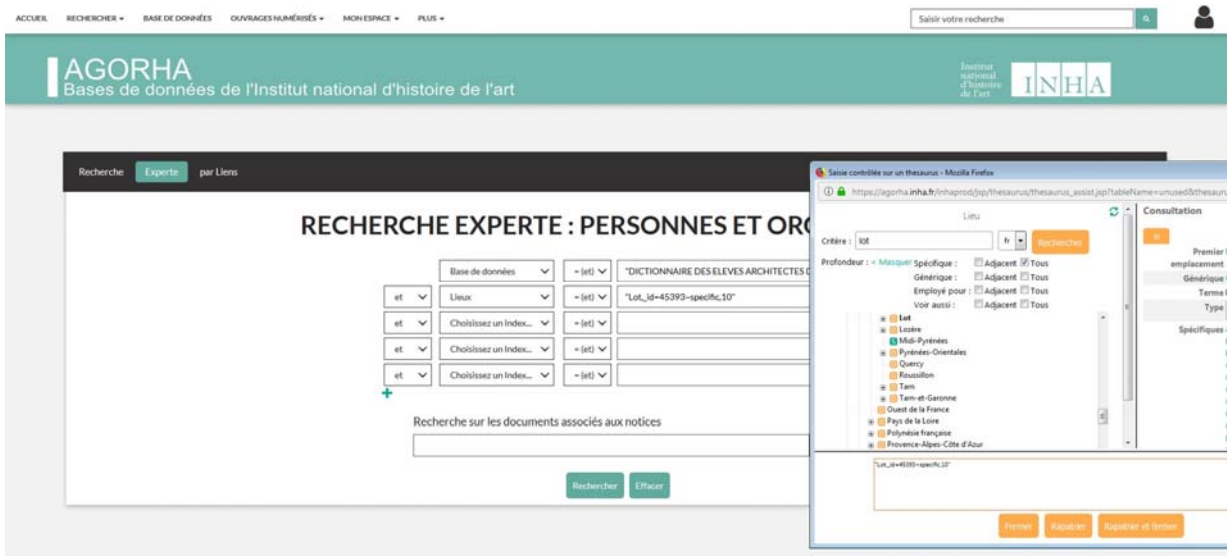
ACCUEIL RECHERCHER ▾ BASE DE DONNÉES OUVRAGES NUMÉRISÉS ▾ MON ESPACE ▾ PLUS ▾

Saisir votre recherche

AGORHA
Bases de données de l'Institut national d'histoire de l'art

Institut national d'histoire de l'art INHA

Recherche Experte par Liens

RECHERCHE EXPERTE : PERSONNES ET ORG

| | | | |
|---|---|---|---|
| | Base de données | = (et) | "DICTIONNAIRE DES ELEVES ARCHITECTES D |
| et | Lieux | = (et) | "Lot,_id=45393-specific,10" |
| et | Choisissez un Index... | = (et) | |
| et | Choisissez un Index... | = (et) | |
| et | Choisissez un Index... | = (et) | |

+

Recherche sur les documents associés aux notices

Rechercher Effacer

Saisie contrôlée sur un thesaurus - Mozilla Firefox

https://agorha.inha.fr/inhaprod/jsp/thesaurus/thesaurus_assist.jsp?tableName=unused&thesauru

Lieu

Critère : lot fr Rechercher

Profondeur : « Masquer Spécifique : Adjacent Tous
Générique : Adjacent Tous
Employé pour : Adjacent Tous
Voir aussi : Adjacent Tous

Lot
Lozère
Midi-Pyrénées
Pyrénées-Orientales
Quercy
Roussillon
Tarn
Tarn-et-Garonne
Ouest de la France
Pays de la Loire
Polynésie française
Provence-Alpes-Côte d'Azur

Consultation

Premier emplacement
Générique
Terme
Type
Spécifiques

"Lot,_id=45393-specific,10"

Fermer Rapatrier Rapatrier et fermer